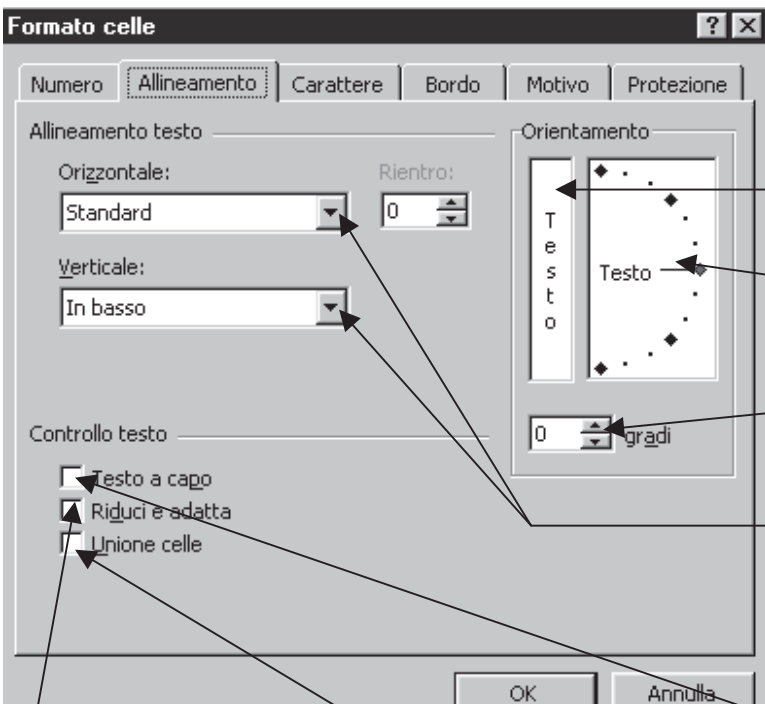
Formato celle

Numero | Allineamento | Carattere | Bordo | Motivo | Protezione

Allineamento testo

Orizzontale:

Standard

Rientro:

0

Verticale:

In basso

Orientamento

T
e
s
t
o

Testo

0 gradi

Controllo testo

Testo a capo

Riduci e adatta

Unione celle

OK

Annulla